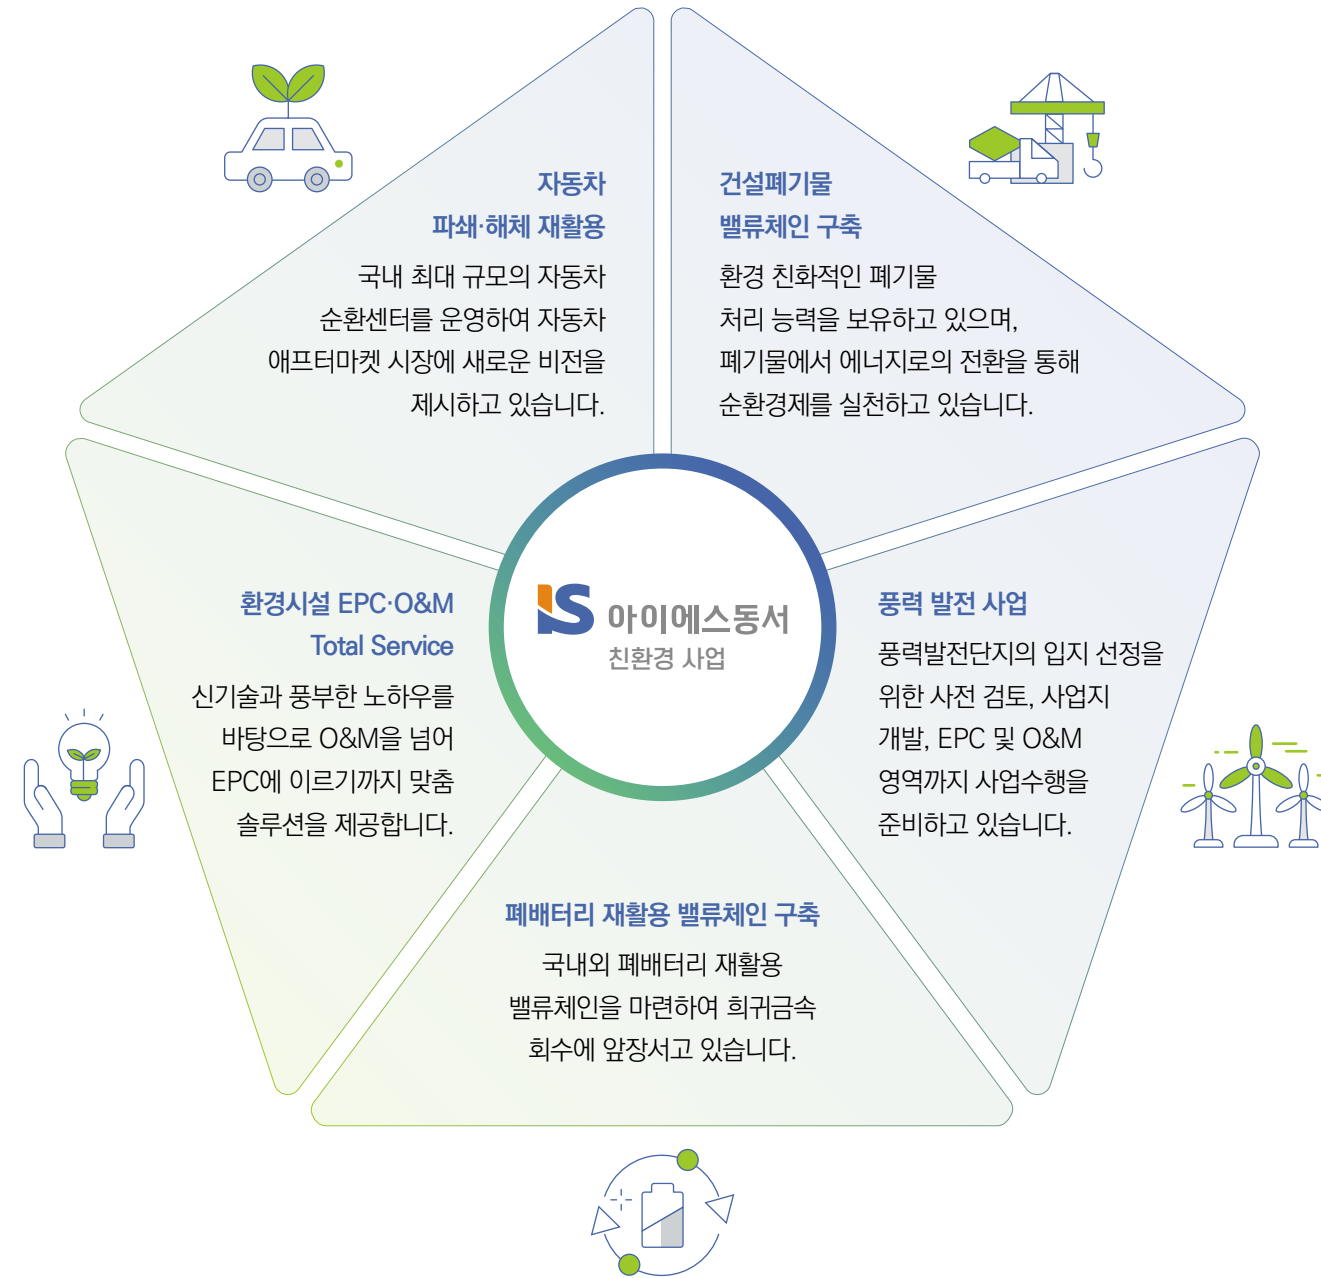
자동차
파쇄·해체 재활용

국내 최대 규모의 자동차 순환센터를 운영하여 자동차 애프터마켓 시장에 새로운 비전을 제시하고 있습니다.

건설폐기물
밸류체인 구축

환경 친화적인 폐기물 처리 능력을 보유하고 있으며, 폐기물에서 에너지로의 전환을 통해 순환경제를 실천하고 있습니다.

환경시설 EPC·O&M
Total Service

신기술과 풍부한 노하우를 바탕으로 O&M을 넘어 EPC에 이르기까지 맞춤 솔루션을 제공합니다.

IS 아이에스동서
친환경 사업

풍력 발전 사업

풍력발전단지의 입지 선정을 위한 사전 검토, 사업지 개발, EPC 및 O&M 영역까지 사업수행을 준비하고 있습니다.

폐배터리 재활용 밸류체인 구축

국내외 폐배터리 재활용 밸류체인을 마련하여 희귀금속 회수에 앞장서고 있습니다.